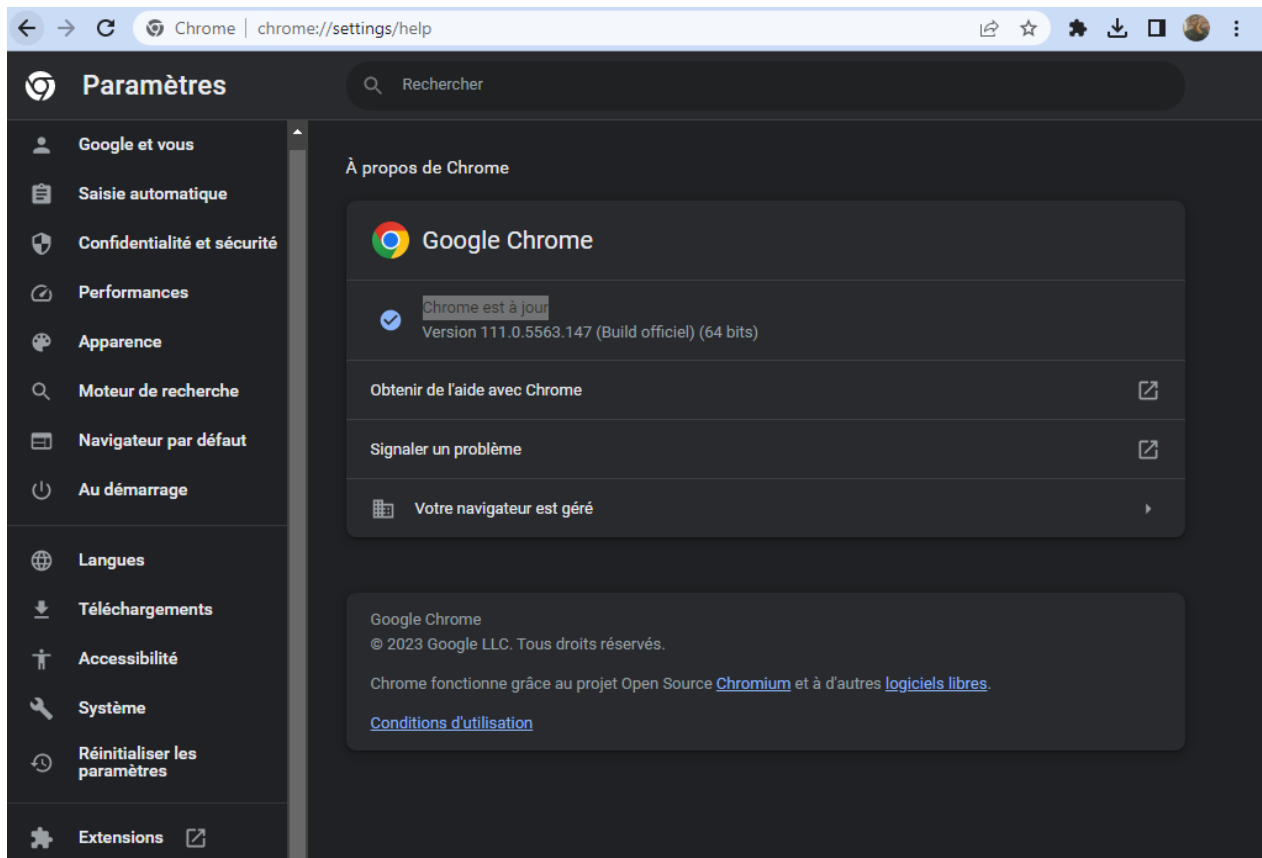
Chrome | chrome://settings/help

Paramètres

Rechercher

Google et vous
Saisie automatique
Confidentialité et sécurité
Performances
Apparence
Moteur de recherche
Navigateur par défaut
Au démarrage
Langues
Téléchargements
Accessibilité
Système
Réinitialiser les paramètres
Extensions

À propos de Chrome

Google Chrome

Chrome est à jour
Version 111.0.5563.147 (Build officiel) (64 bits)

Obtenir de l'aide avec Chrome

Signaler un problème

Votre navigateur est géré

Google Chrome
© 2023 Google LLC. Tous droits réservés.

Chrome fonctionne grâce au projet Open Source Chromium et à d'autres logiciels libres.

Conditions d'utilisation